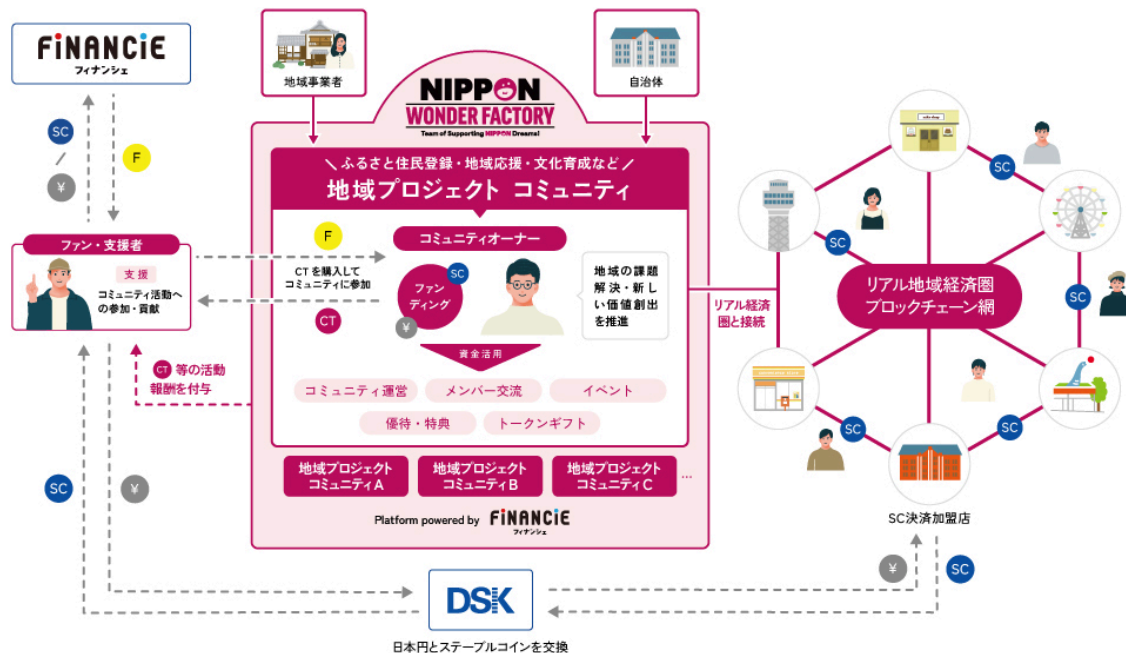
FiNANCiE
フィナンシェ

SC
/
¥

F

ファン・支援者
支援
コミュニティ活動への参加・貢献

CT 等の活動報酬を付与

SC
¥

地域事業者

自治体

NIPPON WONDER FACTORY
Team of Supporting NIPPON Dreams!

＼ふるさと住民登録・地域応援・文化育成など／
地域プロジェクト コミュニティ

F
CTを購入してコミュニティに参加
CT

コミュニティオーナー
SC
ファンディング
¥
地域の課題解決・新しい価値創出を推進

資金活用
コミュニティ運営
メンバー交流
イベント
優待・特典
トークンギフト

地域プロジェクトコミュニティA
地域プロジェクトコミュニティB
地域プロジェクトコミュニティC
…

Platform powered by FiNANCiE フィナンシェ

リアル経済圏と接続

リアル地域経済圏ブロックチェーン網

SC
SC
SC
SC
SC

SC決済加盟店

¥
SC

DSK

日本円とステーブルコインを交換